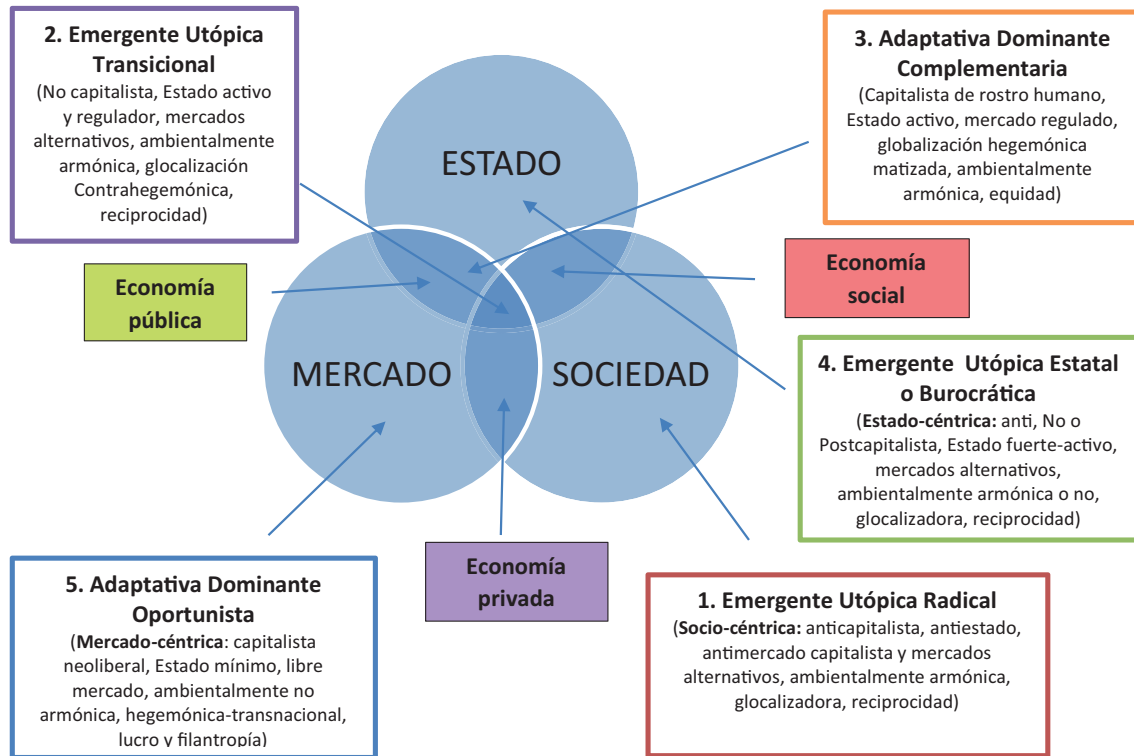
2. Emergente Utópica Transicional
(No capitalista, Estado activo y regulador, mercados alternativos, ambientalmente armónica, glocalización Contrahegemónica, reciprocidad)

3. Adaptativa Dominante Complementaria
(Capitalista de rostro humano, Estado activo, mercado regulado, globalización hegemónica matizada, ambientalmente armónica, equidad)

ESTADO

Economía pública

Economía social

MERCADO

SOCIEDAD

4. Emergente Utópica Estatal o Burocrática
(Estado-céntrica: anti, No o Postcapitalista, Estado fuerte-activo, mercados alternativos, ambientalmente armónica o no, glocalizadora, reciprocidad)

5. Adaptativa Dominante Oportunista
(Mercado-céntrica: capitalista neoliberal, Estado mínimo, libre mercado, ambientalmente no armónica, hegemónica-transnacional, lucro y filantropía)

Economía privada

1. Emergente Utópica Radical
(Socio-céntrica: anticapitalista, antiestado, antimercado capitalista y mercados alternativos, ambientalmente armónica, glocalizadora, reciprocidad)